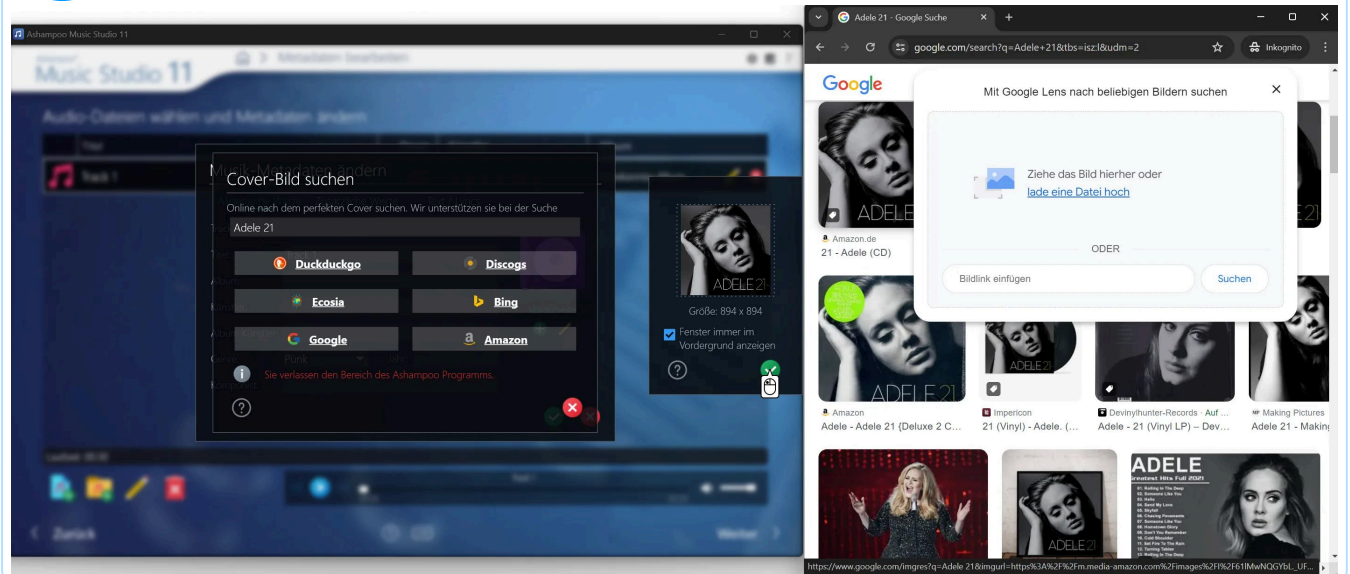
Ashampoo Music Studio 11

Music Studio 11

Metadaten bearbeiten

Audio-Dateien wählen und Metadaten ändern

Track 1

Musik-Metadaten ändern

Cover-Bild suchen

Online nach dem perfekten Cover suchen. Wir unterstützen sie bei der Suche

Adele 21

Duckduckgo

Discogs

Ecosia

Bing

Google

Amazon

Sie verlassen den Bereich des Ashampoo Programms.

ADELE 21

Größe: 894 x 894

Fenster immer im Vordergrund anzeigen

Zurück

Weiter

Adele 21 - Google Suche

google.com/search?q=Adele+21&tbs=isz:l&udm=2

Inkognito

Google

Mit Google Lens nach beliebigen Bildern suchen

Ziehe das Bild hierher oder lade eine Datei hoch

ODER

Bildlink einfügen

Suchen

Amazon.de

21 - Adele (CD)

Amazon

Adele - Adele 21 {Deluxe 2 C...

Impericon

21 (Vinyl) - Adele. (...

Devinylhunter-Records · Auf ...

Adele - 21 (Vinyl LP) – Dev...

Making Pictures

Adele 21 - Makin

ADELE

Greatest Hits Full 2021

https://www.google.com/imgres?q=Adele 21&imgurl=https%3A%2F%2Fm.media-amazon.com%2Fimages%2FI%2F61lMwNQGYbL._UF...